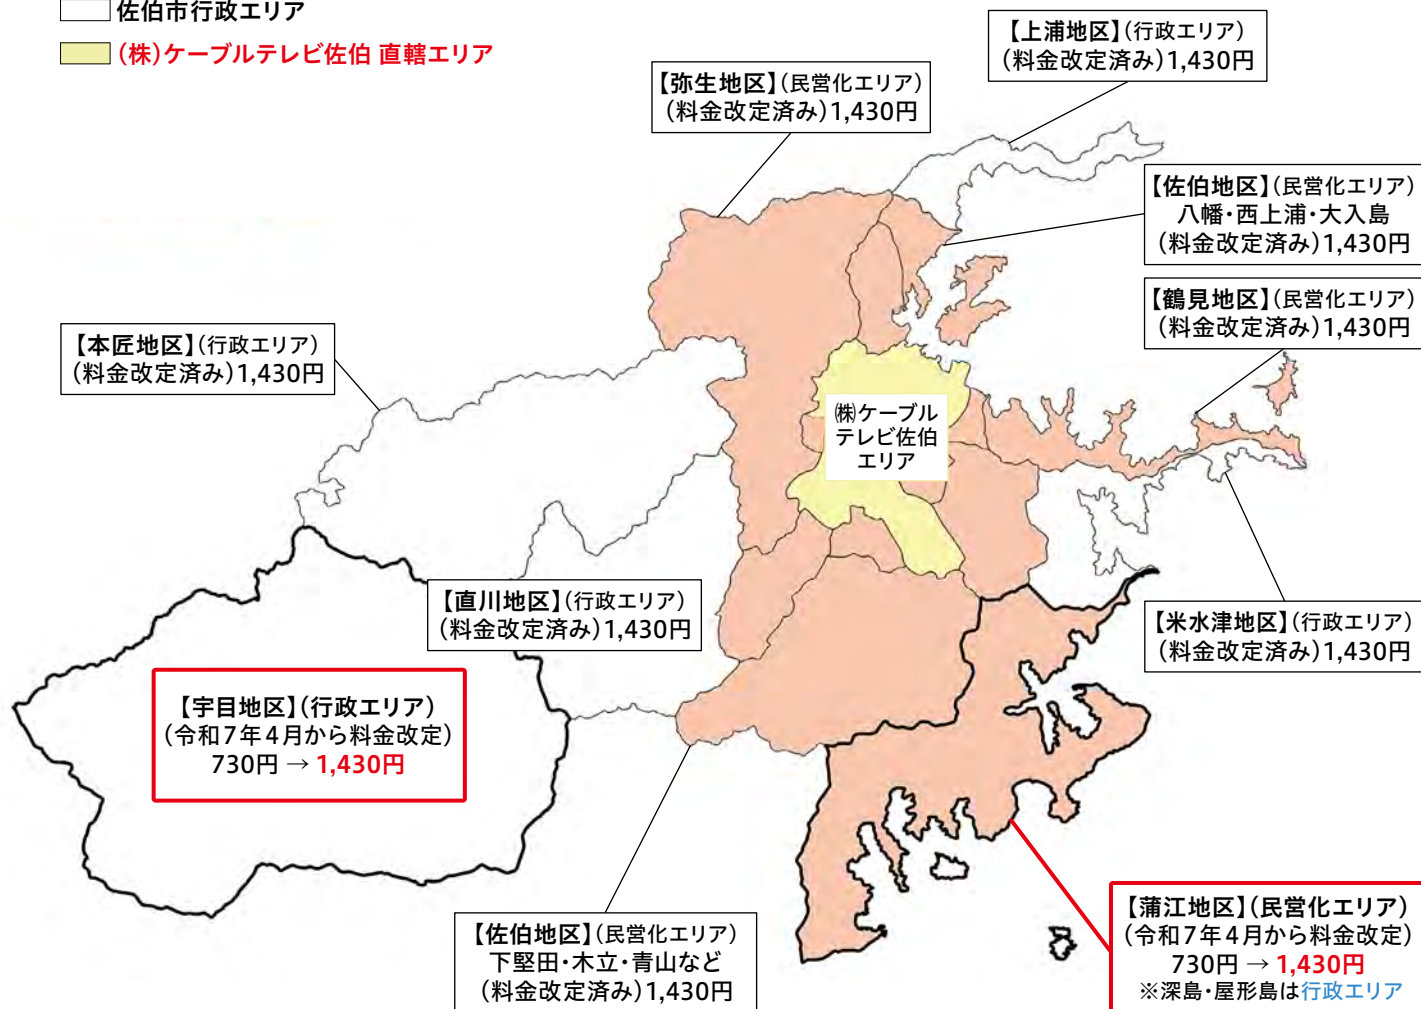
佐伯市行政エリア
(株)ケーブルテレビ佐伯 直轄エリア

【上浦地区】(行政エリア)
(料金改定済み)1,430円

【弥生地区】(民営化エリア)
(料金改定済み)1,430円

【佐伯地区】(民営化エリア)
八幡・西上浦・大入島
(料金改定済み)1,430円

【鶴見地区】(民営化エリア)
(料金改定済み)1,430円

【本匠地区】(行政エリア)
(料金改定済み)1,430円

㈱ケーブル
テレビ佐伯
エリア

【直川地区】(行政エリア)
(料金改定済み)1,430円

【米水津地区】(行政エリア)
(料金改定済み)1,430円

【宇目地区】(行政エリア)
(令和7年4月から料金改定)
730円 → 1,430円

【佐伯地区】(民営化エリア)
下堅田・木立・青山など
(料金改定済み)1,430円

【蒲江地区】(民営化エリア)
(令和7年4月から料金改定)
730円 → 1,430円
※深島・屋形島は行政エリア